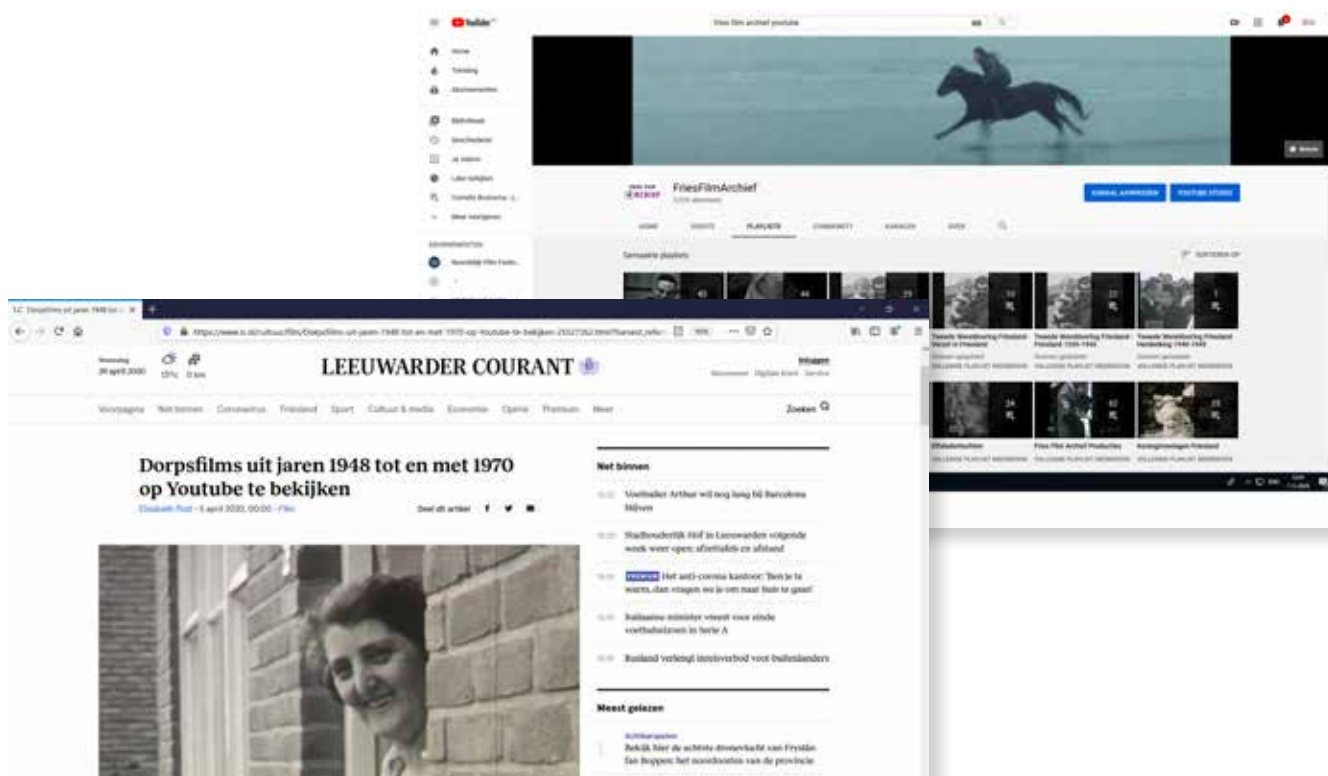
YouTube

Home
Trending
Abonnementen
Bibliotheek
Geschiedenis
Je video's
Later bekijken

FriesFilmArchief

KANAAL AANPASSEN
YOUTUBE STUDIO

HOME
VIDEO'S
PLAYLISTS
COMMUNITY
KANALEN
OVER

Gemaakte playlists
SORTEREN OP

Tweede Wereldoorlog Friesland 1940-1945
Tweede Wereldoorlog Friesland Bevrijding 1945
VOLLEDIGE PLAYLIST BEKIJKEN
Fries Film Archief Producties
Koningshuis Friesland

LC Dorpsfilms uit jaren 1948 tot en met 1970 op Youtube te bekijken

Woensdag 29 april 2020

LEEUWARDER COURANT

Inloggen
Abonneren Digitale Krant Service

Voorpagina Net binnen Coronavirus Friesland Sport Cultuur & media Economie Opinie Premium Meer
Zoeken

Dorpsfilms uit jaren 1948 tot en met 1970 op Youtube te bekijken
Elisabeth Post - 5 april 2020, 00:00 - Film
Deel dit artikel

Net binnen
Voetballer Arthur wil nog lang bij Barcelona blijven
Stadhouderlijk Hof in Leeuwarden volgende week weer open: afzettafels en afstand
PREMIUM Het anti-corona kantoor: 'Ben je te warm, dan vragen we je om naar huis te gaan!'
Italiaanse minister vreest voor einde voetbalseizoen in Serie A
Rusland verlengt inreisverbod voor buitenlanders

Meest gelezen
1 Bekijk hier de echtste droneclicht van Fryslân fan Boppen: het noordoosten van de provincie